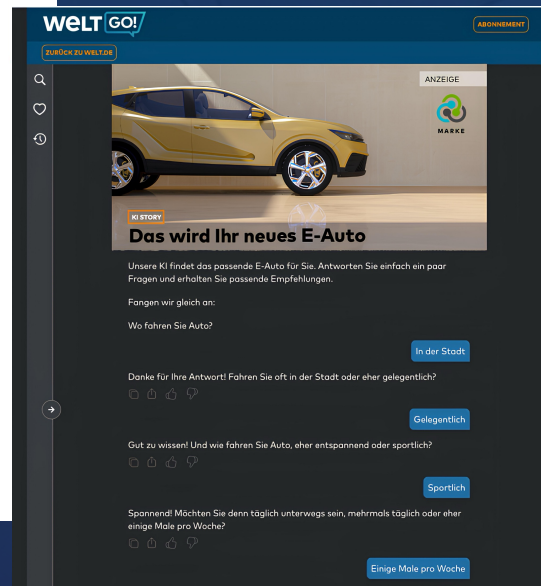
WELT GO!

ABONNEMENT

ZURÜCK ZU WELT.DE

ANZEIGE

MARKE

KI STORY

Das wird Ihr neues E-Auto

Unsere KI findet das passende E-Auto für Sie. Antworten Sie einfach ein paar Fragen und erhalten Sie passende Empfehlungen.

Fangen wir gleich an:

Wo fahren Sie Auto?

In der Stadt

Danke für Ihre Antwort! Fahren Sie oft in der Stadt oder eher gelegentlich?

Gelegentlich

Gut zu wissen! Und wie fahren Sie Auto, eher entspannend oder sportlich?

Sportlich

Spannend! Möchten Sie denn täglich unterwegs sein, mehrmals täglich oder eher einige Male pro Woche?

Einige Male pro Woche